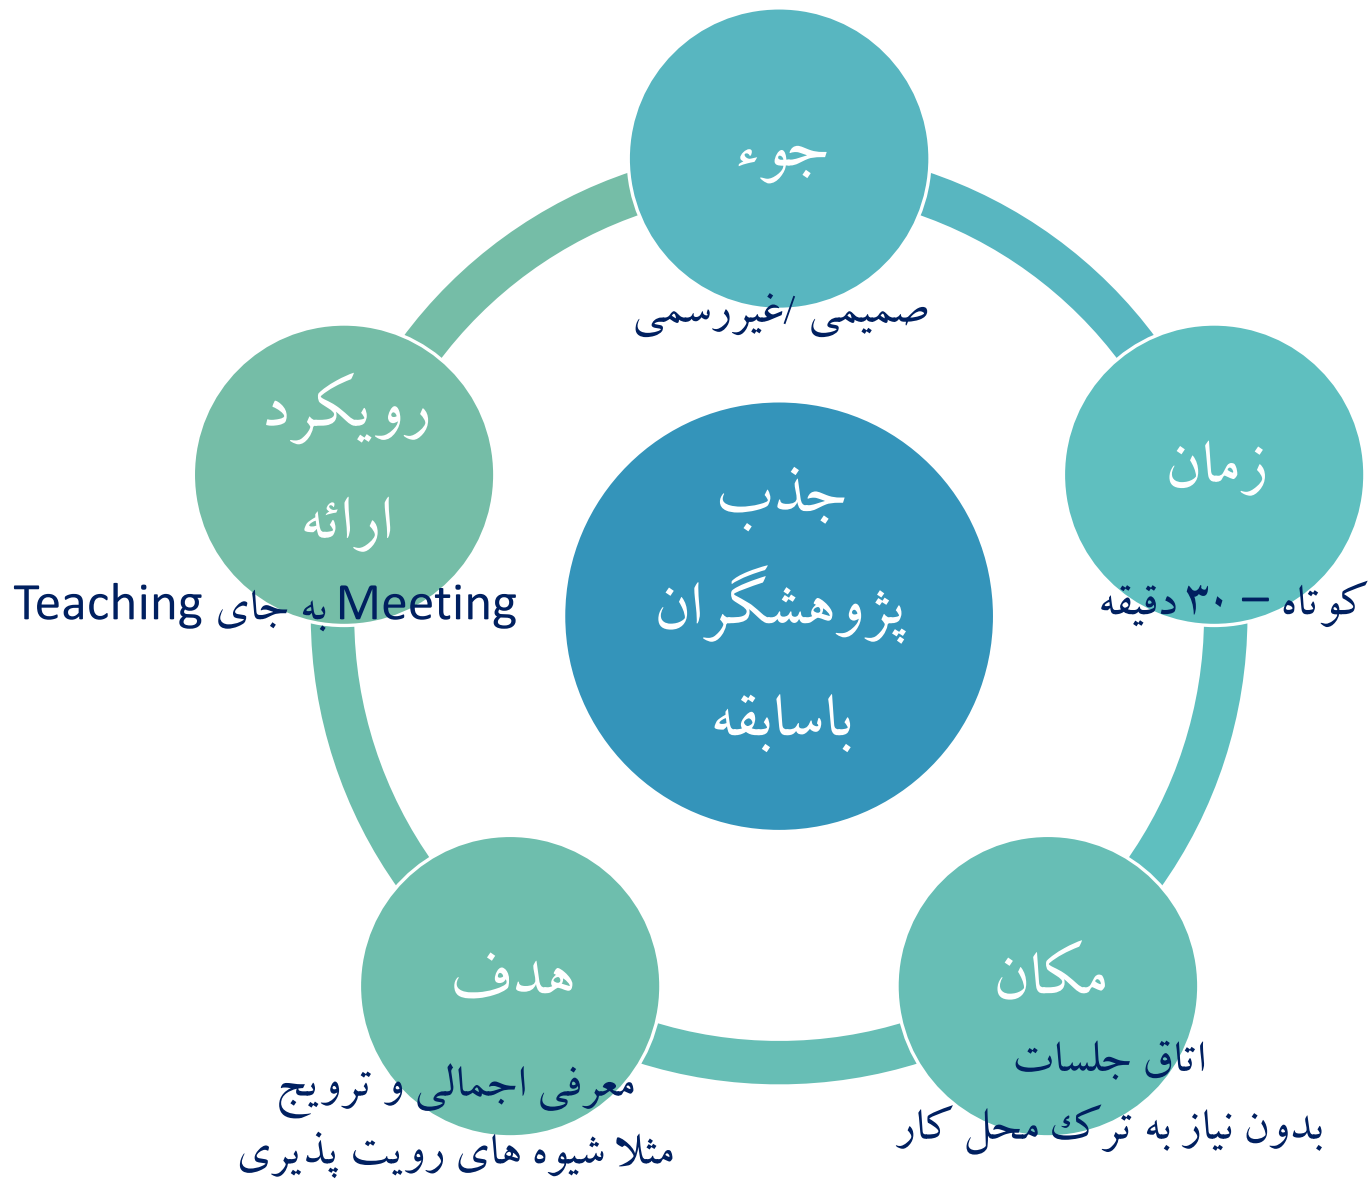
جوء

صمیمی /غیررسمی

رویکرد

ارائه

Meeting به جای Teaching

جذب

پژوهشگران

باسابقه

زمان

کوتاه – ۳۰ دقیقه

هدف

معرفی اجمالی و ترویج

مثلا شیوه های رویت پذیری

مکان

اتاق جلسات

بدون نیاز به ترک محل کار